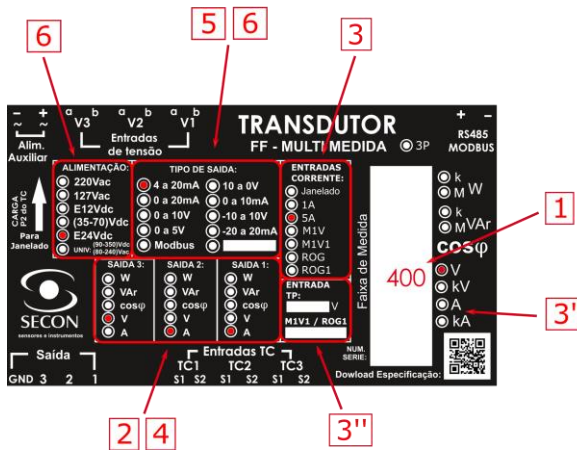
6
5 6
3

- +
~ ~
Alim. Auxiliar

a b
V3
a b
V2
a b
V1
Entradas de tensão

TRANSDUTOR
FF - MULTIMEDIDA
3P

+ -
RS485
MODBUS

ALIMENTAÇÃO:
220Vac
127Vac
E12Vdc
(35-70)Vdc
E24Vdc
UNIV. (90-350)Vdc (80-240)Vac

CARGA S2 de TC
Para Janelado

TIPO DE SAÍDA:
4 a 20mA
0 a 20mA
0 a 10V
0 a 5V
Modbus
10 a 0V
0 a 10mA
-10 a 10V
-20 a 20mA

ENTRADAS CORRENTE:
Janelado
1A
5A
M1V
M1V1
ROG
ROG1

Faixa de Medida

k W
M W
k VAr
M VAr
cosφ

1
400

V
kV
A
kA

3'

SECON
sensores e instrumentos

SAÍDA 3:
W
VAr
cosφ
V
A

SAÍDA 2:
W
VAr
cosφ
V
A

SAÍDA 1:
W
VAr
cosφ
V
A

ENTRADA TP:
V
M1V1 / ROG1

NUM. SERIE:
Dowload Especificação:

Saída
GND 3 2 1

Entradas TC
TC1 TC2 TC3
S1 S2 S1 S2 S1 S2

2 4
3''